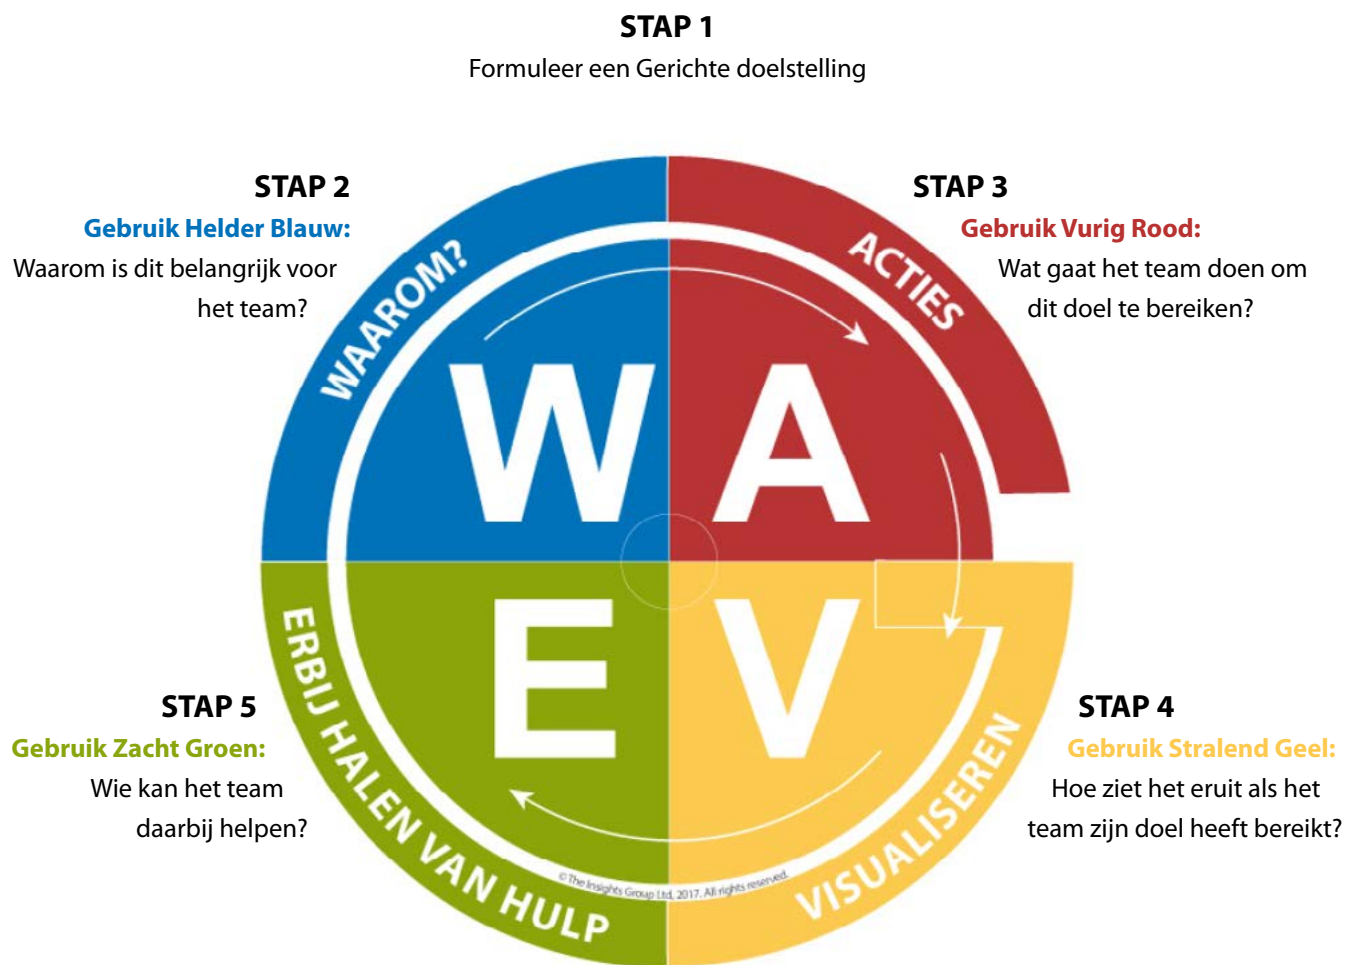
STAP 1
Formuleer een Gerichte doelstelling

STAP 2
Gebruik Helder Blauw:
Waarom is dit belangrijk voor het team?

STAP 3
Gebruik Vurig Rood:
Wat gaat het team doen om dit doel te bereiken?

WAAROM?

ACTIES

W

A

E

V

ERBIJ HALEN VAN HULP

VISUALISEREN

© The Insights Group Ltd, 2017. All rights reserved.

STAP 5
Gebruik Zacht Groen:
Wie kan het team daarbij helpen?

STAP 4
Gebruik Stralend Geel:
Hoe ziet het eruit als het team zijn doel heeft bereikt?